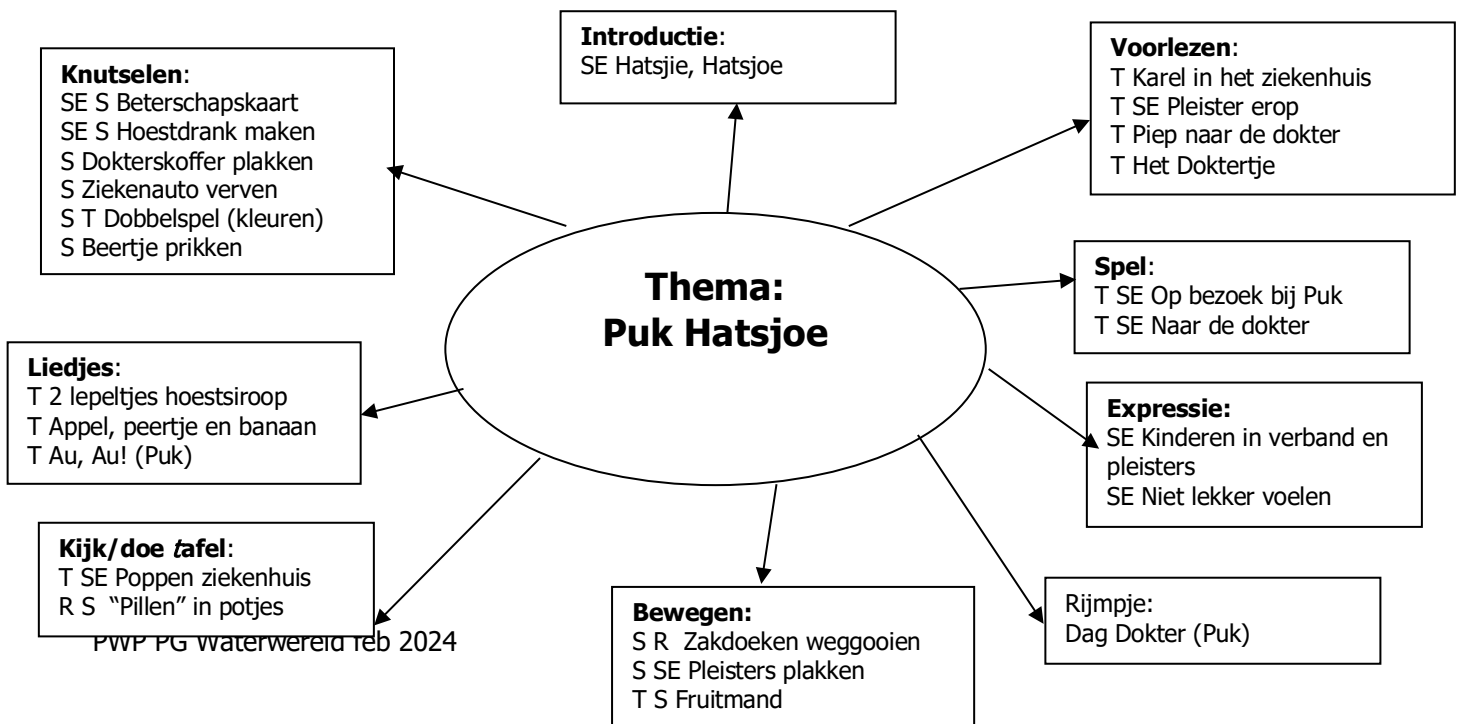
**Introductie**:
SE Hatsjie, Hatsjoe

**Knutselen**:
SE S Beterschapskaart
SE S Hoestdrank maken
S Dokterskoffer plakken
S Ziekenauto verven
S T Dobbelspel (kleuren)
S Beertje prikken

**Voorlezen**:
T Karel in het ziekenhuis
T SE Pleister erop
T Piep naar de dokter
T Het Doktertje

**Thema: Puk Hatsjoe**

**Spel**:
T SE Op bezoek bij Puk
T SE Naar de dokter

**Liedjes**:
T 2 lepeltjes hoestsiroop
T Appel, peertje en banaan
T Au, Au! (Puk)

**Expressie:**
SE Kinderen in verband en pleisters
SE Niet lekker voelen

**Kijk/doe tafel**:
T SE Poppen ziekenhuis
R S "Pillen" in potjes

PWP PG Waterwereld feb 2024

**Bewegen:**
S R Zakdoeken weggooien
S SE Pleisters plakken
T S Fruitmand

Rijmpje:
Dag Dokter (Puk)